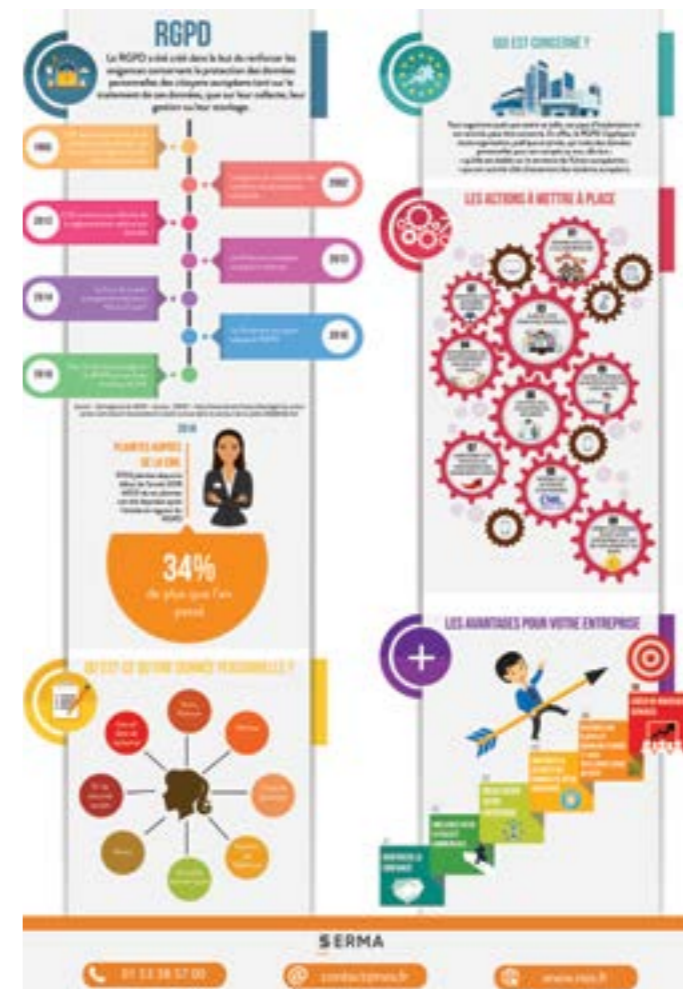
RGPD

Le RGPD a été créé dans le but de renforcer les exigences concernant la protection des données personnelles des citoyens européens tant sur le traitement de ces données, que sur leur collecte, leur gestion ou leur stockage.

1995

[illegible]

2002

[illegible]

2012

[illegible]

2013

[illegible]

2014

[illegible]

2016

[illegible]

2018

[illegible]

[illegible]

2018

PLAINTES AUPRÈS DE LA CNIL

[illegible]

34%

de plus que l'an passé

QU'EST-CE QU'UNE DONNÉE PERSONNELLE ?

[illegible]

QUI EST CONCERNÉ ?

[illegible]

LES ACTIONS À METTRE À PLACE

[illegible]

LES AVANTAGES POUR VOTRE ENTREPRISE

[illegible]

SERMA

01 53 38 57 00

contact@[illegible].fr

www.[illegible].fr